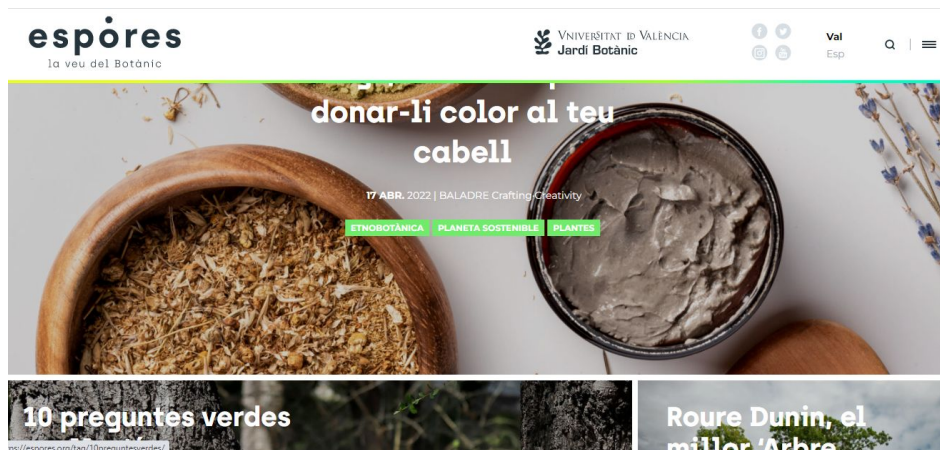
espores
la veu del Botànic

VNIVERSITAT DE VALÈNCIA
Jardí Botànic

Val
Esp

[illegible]
donar-li color al teu cabell

17 ABR. 2022 | BALADRE Crafting Creativity

ETNOBOTÀNICA PLANETA SOSTENIBLE PLANTES

10 preguntes verdes
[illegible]

ps://espores.org/tag/10preguntesverdes/

Roure Dunin, el millor 'Arbre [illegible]